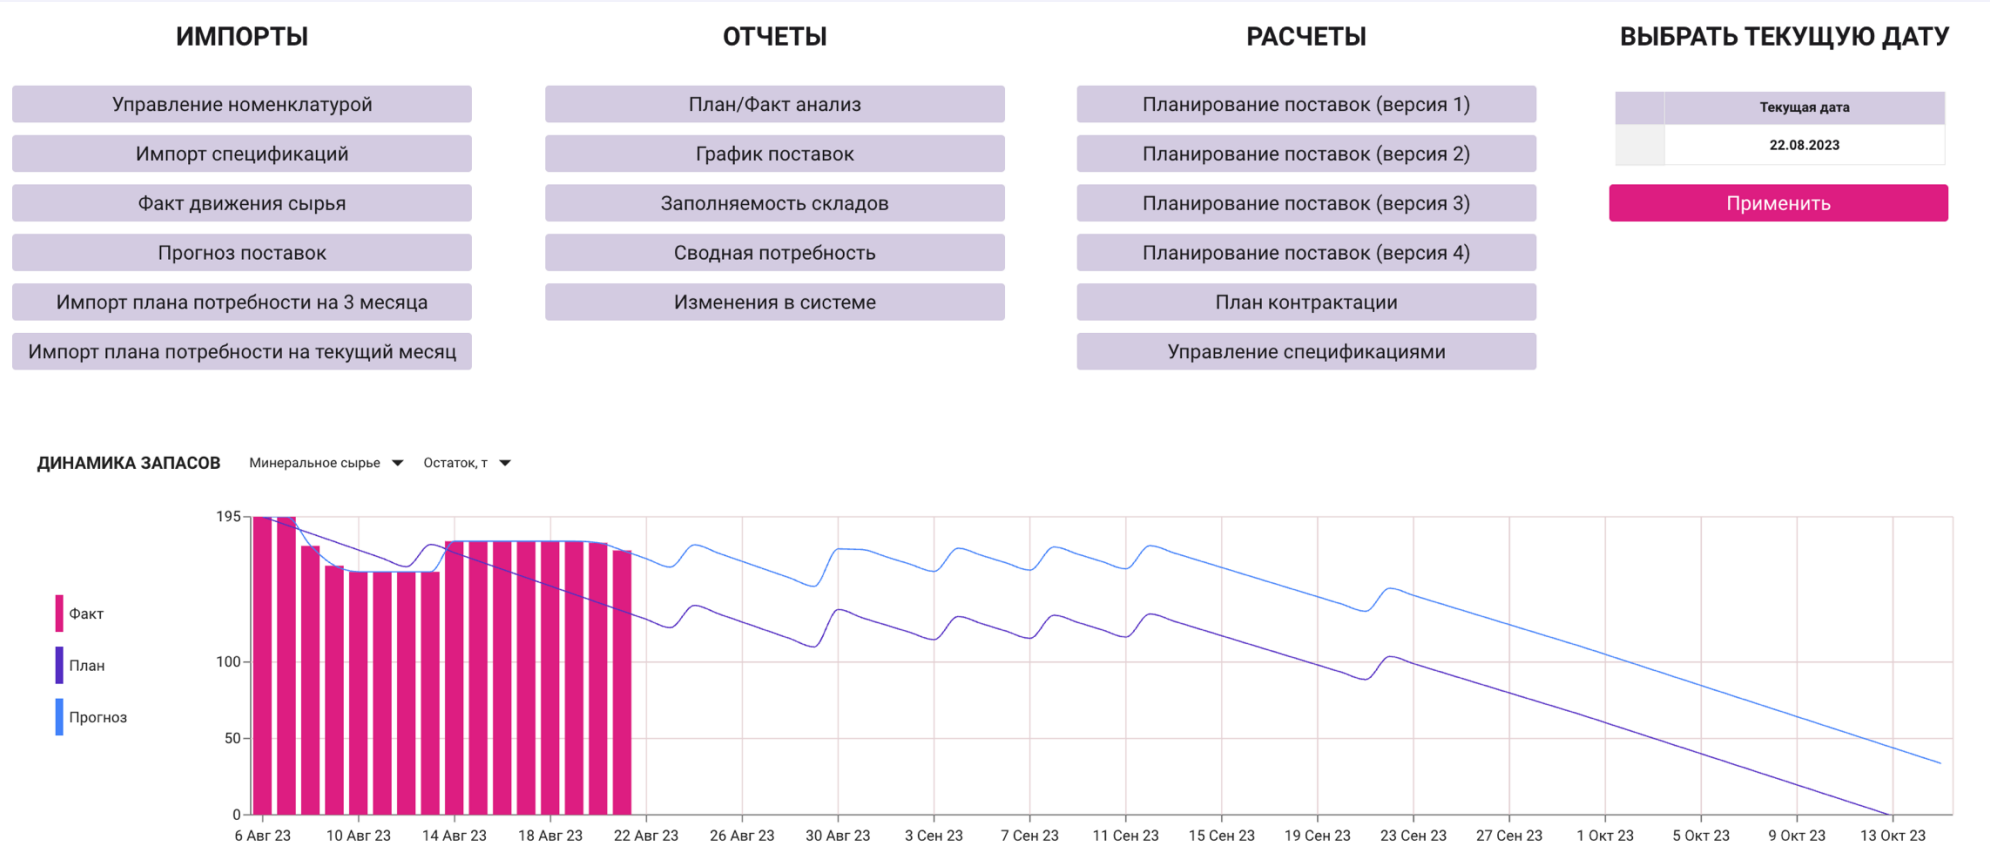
ИМПОРТЫ

Управление номенклатурой

Импорт спецификаций

Факт движения сырья

Прогноз поставок

Импорт плана потребности на 3 месяца

Импорт плана потребности на текущий месяц

ОТЧЕТЫ

План/Факт анализ

График поставок

Заполняемость складов

Сводная потребность

Изменения в системе

РАСЧЕТЫ

Планирование поставок (версия 1)

Планирование поставок (версия 2)

Планирование поставок (версия 3)

Планирование поставок (версия 4)

План контрактации

Управление спецификациями

ВЫБРАТЬ ТЕКУЩУЮ ДАТУ

| | Текущая дата |
|---|---|
| | 22.08.2023 |

Применить

ДИНАМИКА ЗАПАСОВ Минеральное сырье Остаток, т

Факт
План
Прогноз

195
100
50
0

6 Авг 23 10 Авг 23 14 Авг 23 18 Авг 23 22 Авг 23 26 Авг 23 30 Авг 23 3 Сен 23 7 Сен 23 11 Сен 23 15 Сен 23 19 Сен 23 23 Сен 23 27 Сен 23 1 Окт 23 5 Окт 23 9 Окт 23 13 Окт 23